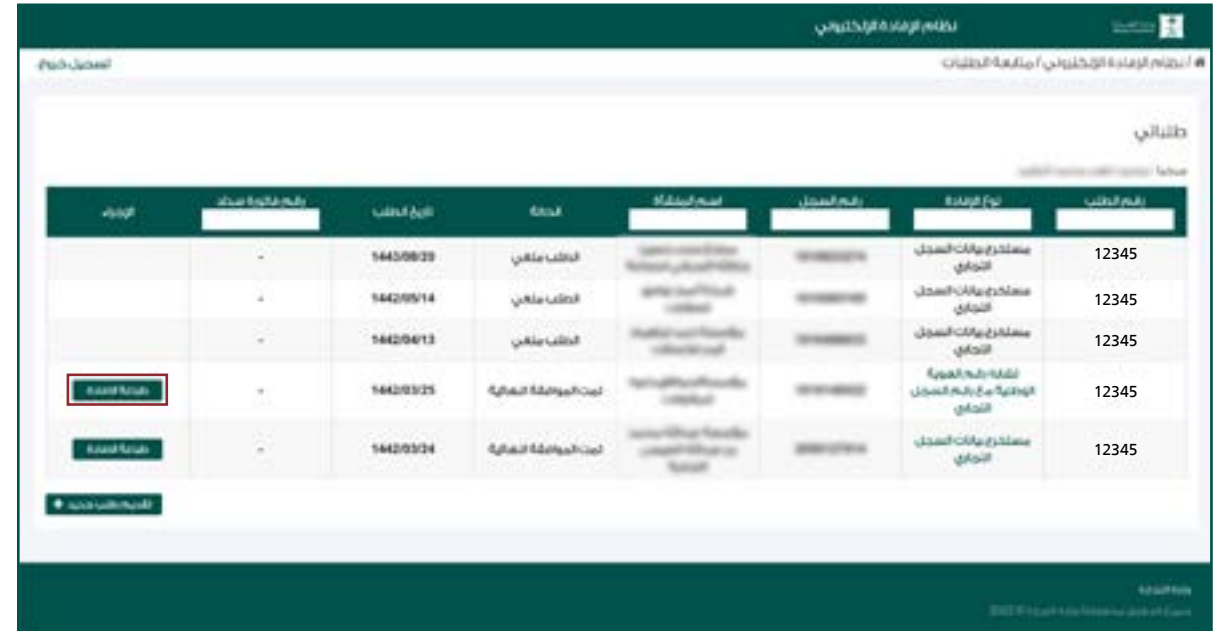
نظام الإفادة الإلكتروني

تسجيل خروج

/ نظام الإفادة الإلكتروني / متابعة الطلبات

طلباتي

| رقم الطلب | نوع الإفادة | رقم السجل | اسم المنشأة | الحالة | تاريخ الطلب | رقم فاتورة سداد | الإجراء |
|---|---|---|---|---|---|---|---|
| 12345 | مستخرج بيانات السجل التجاري | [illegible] | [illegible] | الطلب ملغي | 1443/08/20 | - | |
| 12345 | مستخرج بيانات السجل التجاري | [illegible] | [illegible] | الطلب ملغي | 1442/05/14 | - | |
| 12345 | مستخرج بيانات السجل التجاري | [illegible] | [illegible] | الطلب ملغي | 1442/04/13 | - | |
| 12345 | إفادة ربط الهوية الوطنية مع رقم السجل التجاري | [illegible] | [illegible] | تمت الموافقة النهائية | 1442/03/25 | - | طباعة الإفادة |
| 12345 | مستخرج بيانات السجل التجاري | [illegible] | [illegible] | تمت الموافقة النهائية | 1442/03/24 | - | طباعة الإفادة |

تقديم طلب جديد

وزارة التجارة
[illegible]